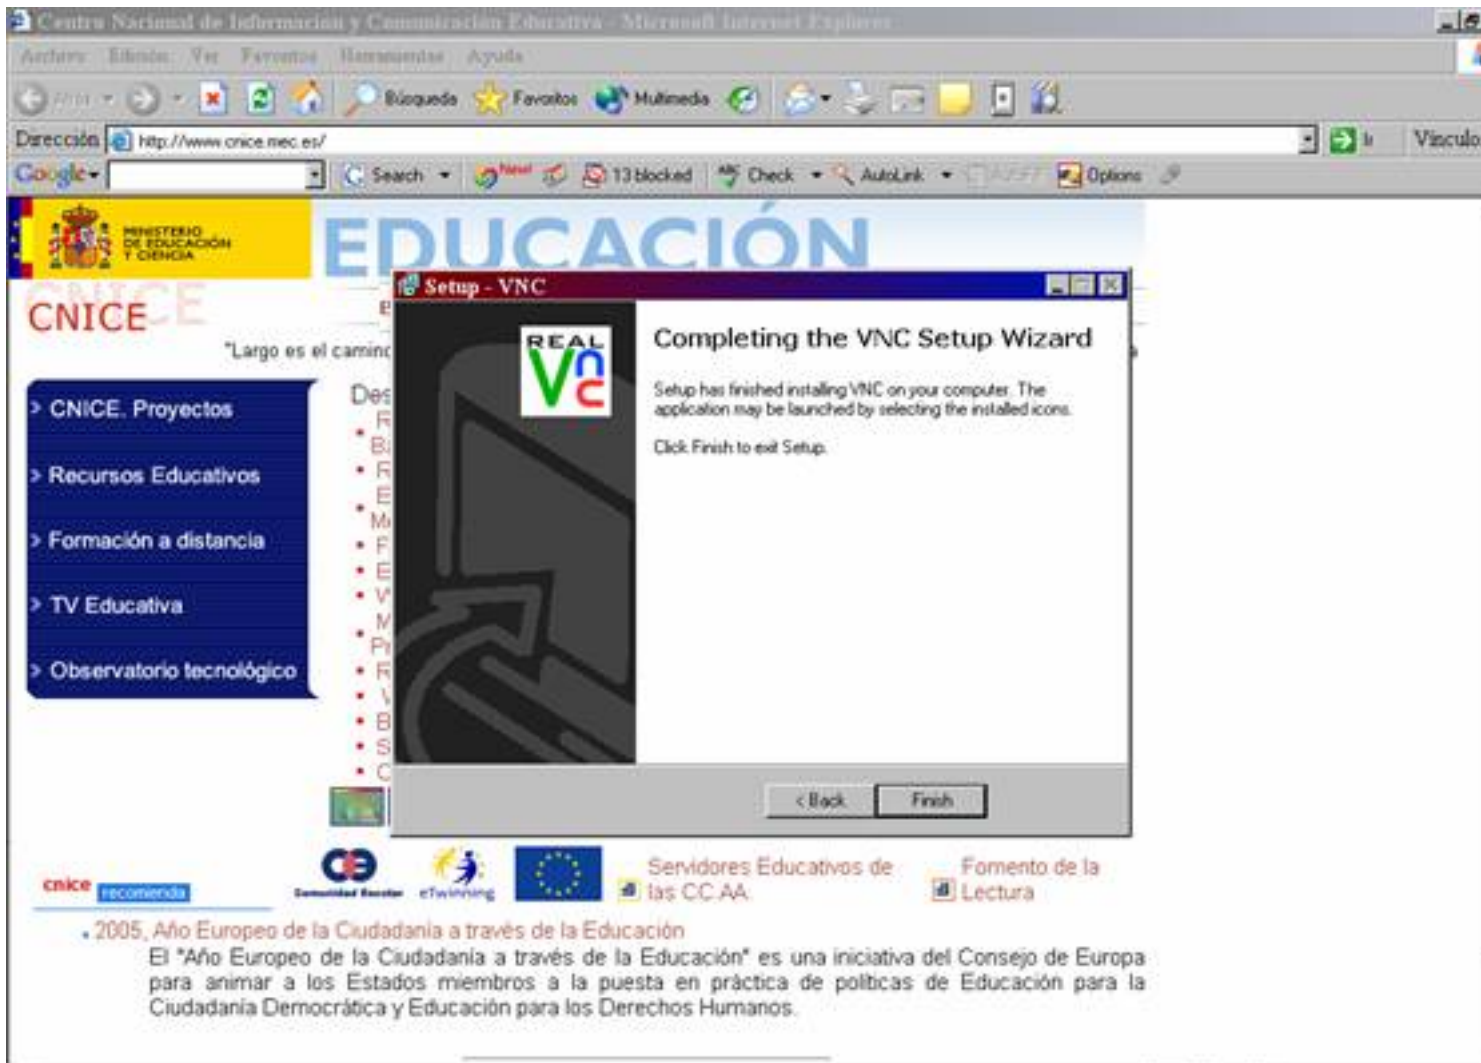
Centro Nacional de Información y Comunicación Educativa - Microsoft Internet Explorer

Archivo Edición Ver Favoritos Herramientas Ayuda

Atrás Búsqueda Favoritos Multimedia

Dirección http://www.cnice.mec.es/ Ir Vínculos

Google Search 13 blocked Check AutoLink Options

MINISTERIO DE EDUCACIÓN Y CIENCIA

EDUCACIÓN

CNICE

"Largo es el camino

CNICE. Proyectos
Recursos Educativos
Formación a distancia
TV Educativa
Observatorio tecnológico

Setup - VNC

REAL VNC

Completing the VNC Setup Wizard

Setup has finished installing VNC on your computer. The application may be launched by selecting the installed icons.

Click Finish to exit Setup.

< Back Finish

cnice recomienda

Comunidad Escolar eTwinning

Servidores Educativos de las CC.AA.

Fomento de la Lectura

. 2005, Año Europeo de la Ciudadanía a través de la Educación
El "Año Europeo de la Ciudadanía a través de la Educación" es una iniciativa del Consejo de Europa para animar a los Estados miembros a la puesta en práctica de políticas de Educación para la Ciudadanía Democrática y Educación para los Derechos Humanos.